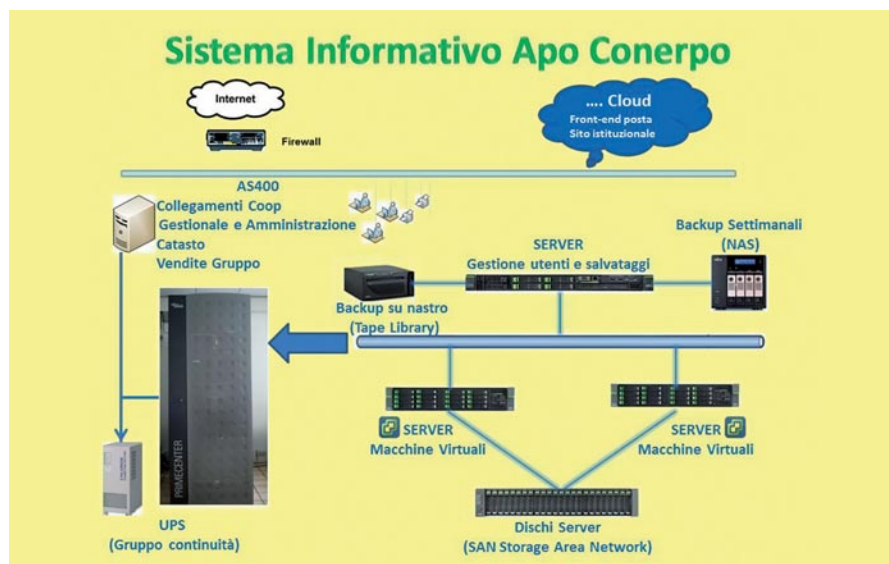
Sistema Informativo Apo Conerpo

Internet

Firewall

.... Cloud
Front-end posta
Sito istituzionale

AS400
Collegamenti Coop
Gestionale e Amministrazione
Catasto
Vendite Gruppo

SERVER
Gestione utenti e salvataggi

Backup Settimanali
(NAS)

Backup su nastro
(Tape Library)

PRIMECENTER

SERVER
Macchine Virtuali

SERVER
Macchine Virtuali

UPS
(Gruppo continuità)

Dischi Server
(SAN Storage Area Network)